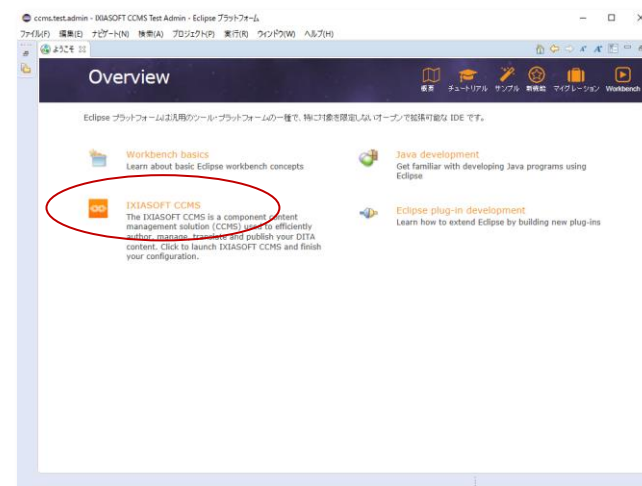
ccms.test.admin - IXIASOFT CCMS Test Admin - Eclipse プラットフォーム

ファイル(F) 編集(E) ナビゲート(N) 検索(A) プロジェクト(P) 実行(R) ウィンドウ(W) ヘルプ(H)

ようこそ

Overview

概要 チュートリアル サンプル 新機能 マイグレーション Workbench

Eclipse プラットフォームは汎用のツール・プラットフォームの一種で、特に対象を限定しないオープンで拡張可能な IDE です。

Workbench basics
Learn about basic Eclipse workbench concepts

Java development
Get familiar with developing Java programs using Eclipse

IXIASOFT CCMS
The IXIASOFT CCMS is a component content management solution (CCMS) used to efficiently author, manage, translate and publish your DITA content. Click to launch IXIASOFT CCMS and finish your configuration.

Eclipse plug-in development
Learn how to extend Eclipse by building new plug-ins